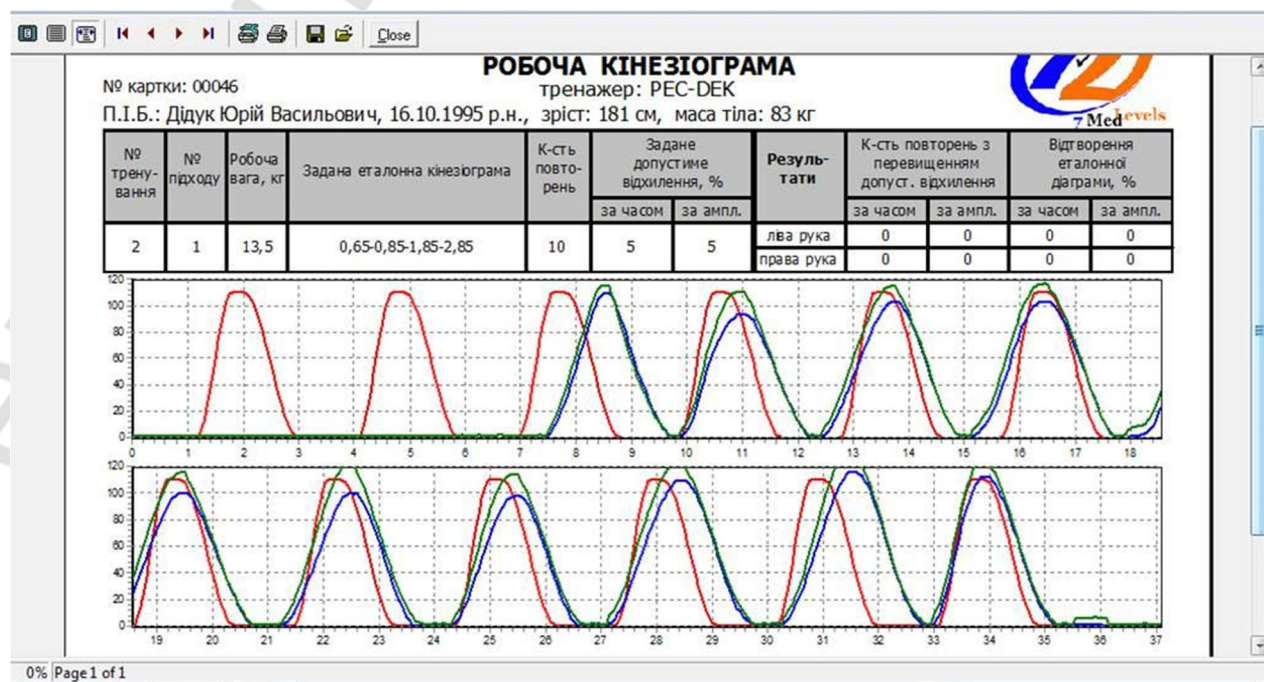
Close

РОБОЧА КІНЕЗІОГРАМА
тренажер: PEC-DEK

№ картки: 00046
П.І.Б.: Дідук Юрій Васильович, 16.10.1995 р.н., зріст: 181 см, маса тіла: 83 кг

7 Med Levels

| № тренування | № підходу | Робоча вага, кг | Задана еталонна кінезіограма | К-сть повторень | Задане допустиме відхилення, % за часом | Задане допустиме відхилення, % за ампл. | Результати | К-сть повторень з перевищенням допуст. відхилення за часом | К-сть повторень з перевищенням допуст. відхилення за ампл. | Відтворення еталонної діаграми, % за часом | Відтворення еталонної діаграми, % за ампл. |
|---|---|---|---|---|---|---|---|---|---|---|---|
| 2 | 1 | 13,5 | 0,65-0,85-1,85-2,85 | 10 | 5 | 5 | ліва рука | 0 | 0 | 0 | 0 |
| | | | | | | | права рука | 0 | 0 | 0 | 0 |

120
100
80
60
40
20
0
0 1 2 3 4 5 6 7 8 9 10 11 12 13 14 15 16 17 18

120
100
80
60
40
20
0
19 20 21 22 23 24 25 26 27 28 29 30 31 32 33 34 35 36 37

0% Page 1 of 1